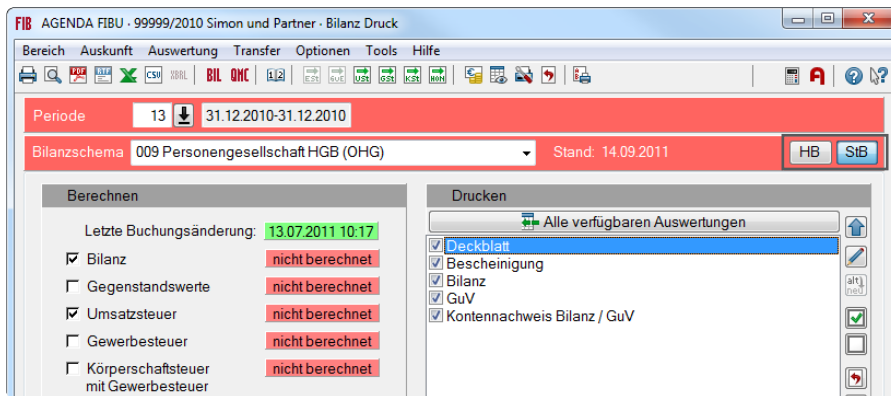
FIB AGENDA FIBU - 99999/2010 Simon und Partner - Bilanz Druck

Bereich Auskunft Auswertung Transfer Optionen Tools Hilfe

PDF CSV XBRL BIL QNC 1|2 ESt GuE USt GSt KSt HON

Periode 13 31.12.2010-31.12.2010

Bilanzschema 009 Personengesellschaft HGB (OHG) Stand: 14.09.2011 HB StB

Berechnen

Letzte Buchungsänderung: 13.07.2011 10:17

☑ Bilanz nicht berechnet

☐ Gegenstandswerte nicht berechnet

☑ Umsatzsteuer nicht berechnet

☐ Gewerbesteuer nicht berechnet

☐ Körperschaftsteuer mit Gewerbesteuer nicht berechnet

Drucken

Alle verfügbaren Auswertungen

☑ Deckblatt
☑ Bescheinigung
☑ Bilanz
☑ GuV
☑ Kontennachweis Bilanz / GuV

alt neu